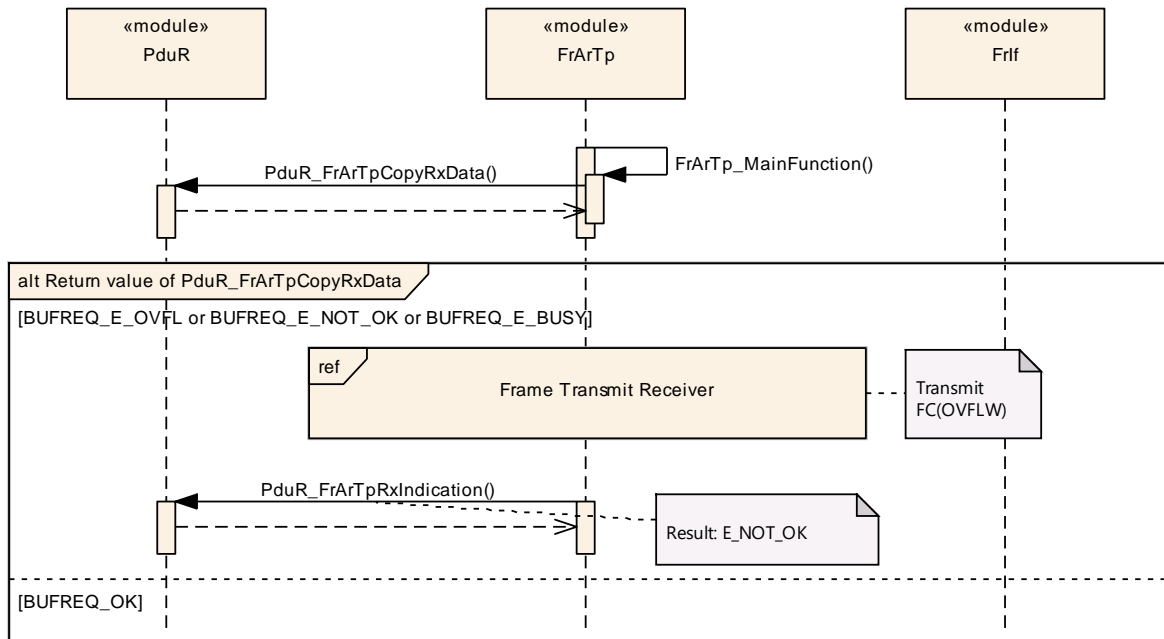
«module»
PduR

«module»
FrArTp

«module»
FrIf

FrArTp_MainFunction()

PduR_FrArTpCopyRxData()

alt Return value of PduR_FrArTpCopyRxData

[BUFREQ_E_OVFL or BUFREQ_E_NOT_OK or BUFREQ_E_BUSY]

ref

Frame Transmit Receiver

Transmit FC(OVFLW)

PduR_FrArTpRxIndication()

Result: E_NOT_OK

[BUFREQ_OK]